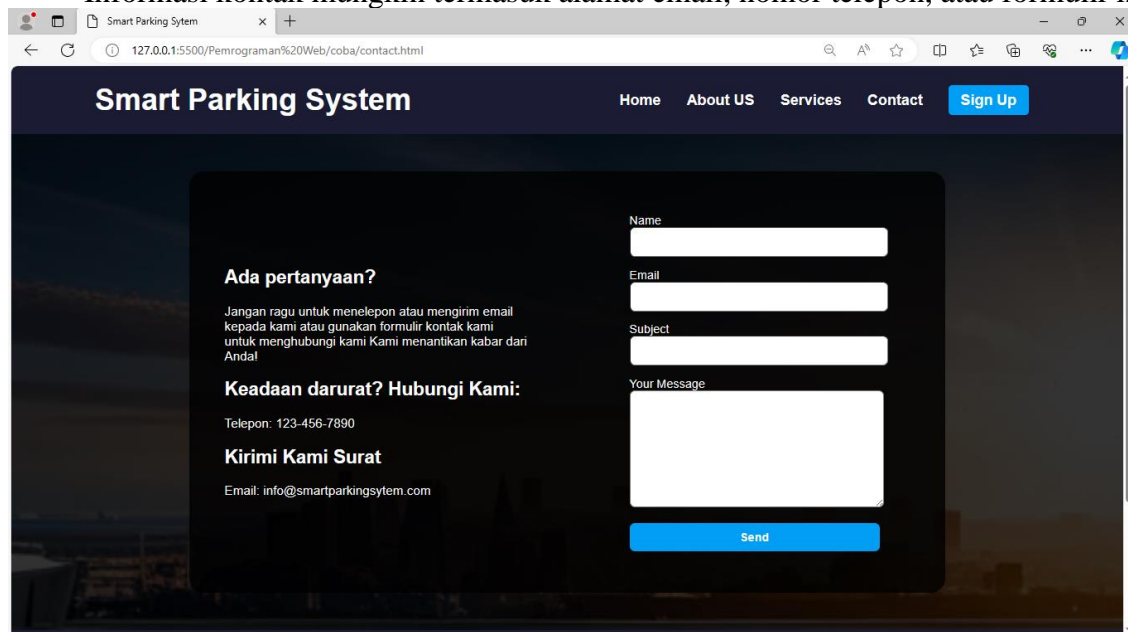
informasi kontak mungkin termasuk alamat email, nomor telepon, atau formulir k

Smart Parking Sytem

127.0.0.1:5500/Pemrograman%20Web/coba/contact.html

Smart Parking System

Home About US Services Contact Sign Up

Ada pertanyaan?

Jangan ragu untuk menelepon atau mengirim email kepada kami atau gunakan formulir kontak kami untuk menghubungi kami Kami menantikan kabar dari Anda!

Keadaan darurat? Hubungi Kami:

Telepon: 123-456-7890

Kirimi Kami Surat

Email: info@smartparkingsytem.com

Name

Email

Subject

Your Message

Send